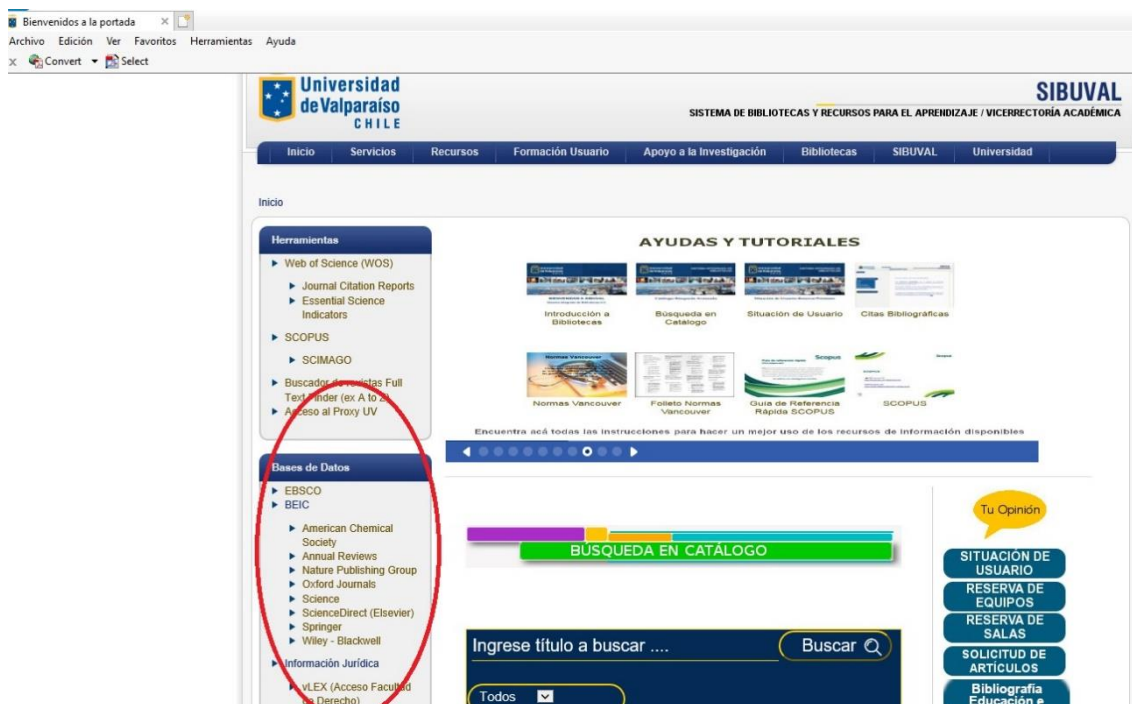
Bienvenidos a la portada ×

Archivo Edición Ver Favoritos Herramientas Ayuda

× Convert ▾ Select

Universidad de Valparaíso CHILE

SIBUVAL

SISTEMA DE BIBLIOTECAS Y RECURSOS PARA EL APRENDIZAJE / VICERRECTORÍA ACADÉMICA

Inicio Servicios Recursos Formación Usuario Apoyo a la Investigación Bibliotecas SIBUVAL Universidad

Inicio

Herramientas

▸ Web of Science (WOS)

▸ Journal Citation Reports
▸ Essential Science Indicators

▸ SCOPUS

▸ SCIMAGO

▸ Buscador de revistas Full Text Finder (ex A to Z)
▸ Acceso al Proxy UV

Bases de Datos

▸ EBSCO
▸ BEIC

▸ American Chemical Society
▸ Annual Reviews
▸ Nature Publishing Group
▸ Oxford Journals
▸ Science
▸ ScienceDirect (Elsevier)
▸ Springer
▸ Wiley - Blackwell

▸ Información Jurídica

▸ vLEX (Acceso Facultad de Derecho)

AYUDAS Y TUTORIALES

Introducción a Bibliotecas

Búsqueda en Catalogo

Situación de Usuario

Citas Bibliográficas

Normas Vancouver

Folleto Normas Vancouver

Guía de Referencia Rápida SCOPUS

SCOPUS

Encuentra acá todas las instrucciones para hacer un mejor uso de los recursos de información disponibles

BÚSQUEDA EN CATÁLOGO

Ingrese título a buscar ....

Buscar

Todos

Tu Opinión

SITUACIÓN DE USUARIO

RESERVA DE EQUIPOS

RESERVA DE SALAS

SOLICITUD DE ARTÍCULOS

Bibliografía Educación e